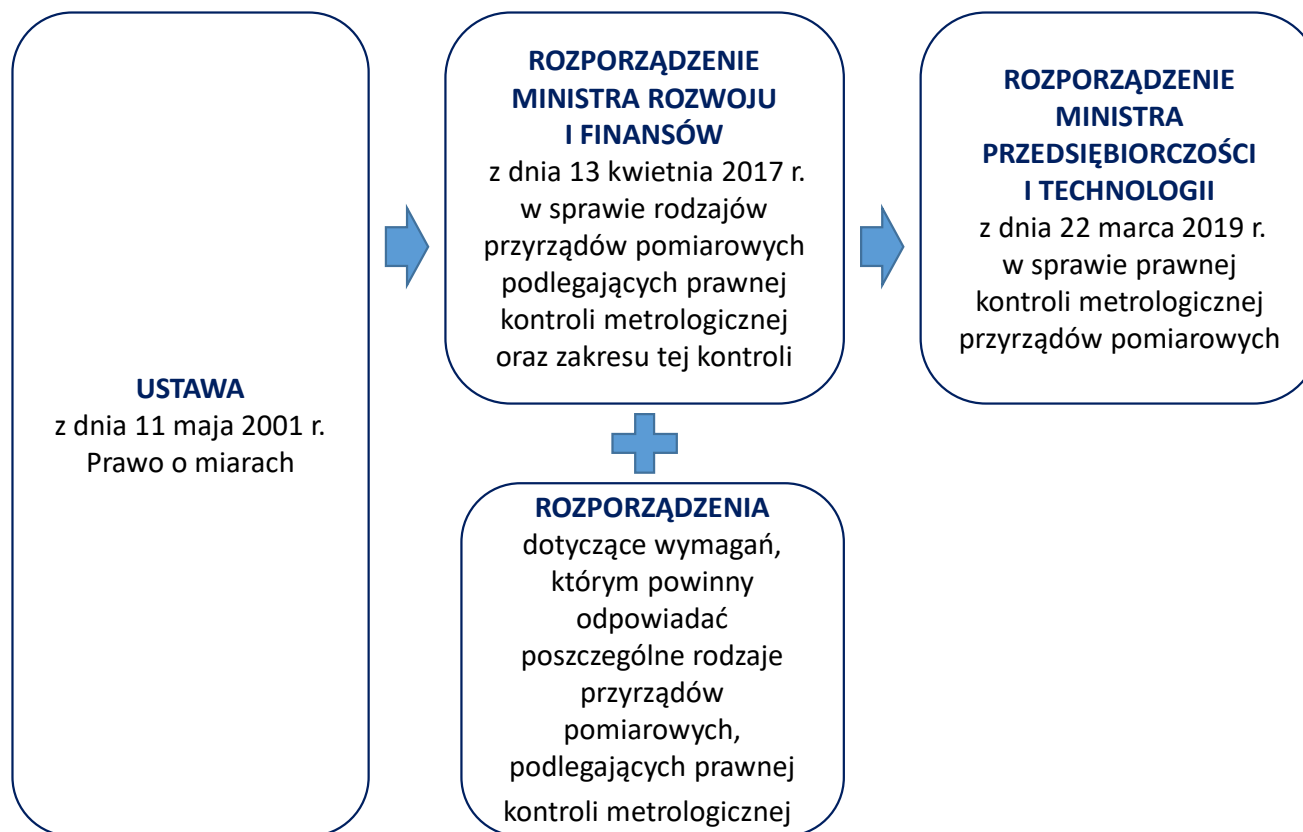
USTAWA
z dnia 11 maja 2001 r.
Prawo o miarach

ROZPORZĄDZENIE
MINISTRA ROZWOJU
I FINANSÓW
z dnia 13 kwietnia 2017 r.
w sprawie rodzajów przyrządów pomiarowych podlegających prawnej kontroli metrologicznej oraz zakresu tej kontroli

ROZPORZĄDZENIA
dotyczące wymagań, którym powinny odpowiadać poszczególne rodzaje przyrządów pomiarowych, podlegających prawnej kontroli metrologicznej

ROZPORZĄDZENIE
MINISTRA
PRZEDSIĘBIORCZOŚCI
I TECHNOLOGII
z dnia 22 marca 2019 r.
w sprawie prawnej kontroli metrologicznej przyrządów pomiarowych